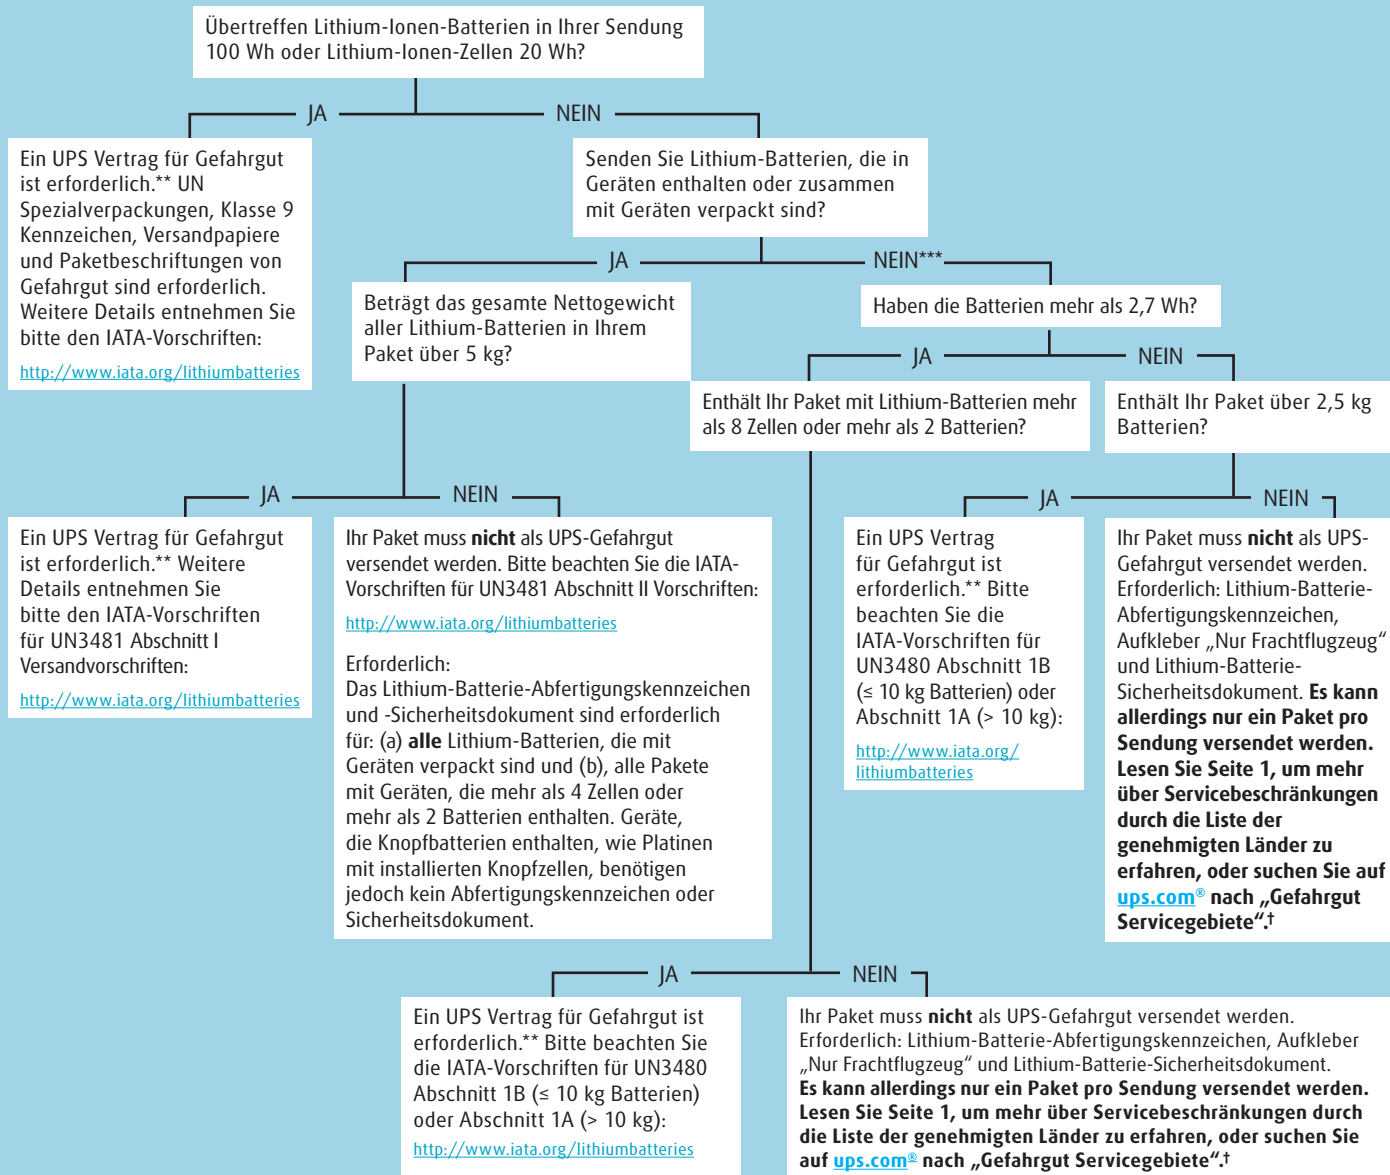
Übertreffen Lithium-Ionen-Batterien in Ihrer Sendung 100 Wh oder Lithium-Ionen-Zellen 20 Wh?

JA

NEIN

Ein UPS Vertrag für Gefahrgut ist erforderlich.** UN Spezialverpackungen, Klasse 9 Kennzeichen, Versandpapiere und Paketbeschriftungen von Gefahrgut sind erforderlich. Weitere Details entnehmen Sie bitte den IATA-Vorschriften:

http://www.iata.org/lithiumbatteries

Senden Sie Lithium-Batterien, die in Geräten enthalten oder zusammen mit Geräten verpackt sind?

JA

NEIN***

Beträgt das gesamte Nettogewicht aller Lithium-Batterien in Ihrem Paket über 5 kg?

Haben die Batterien mehr als 2,7 Wh?

JA

NEIN

Enthält Ihr Paket mit Lithium-Batterien mehr als 8 Zellen oder mehr als 2 Batterien?

Enthält Ihr Paket über 2,5 kg Batterien?

JA

NEIN

Ein UPS Vertrag für Gefahrgut ist erforderlich.** Weitere Details entnehmen Sie bitte den IATA-Vorschriften für UN3481 Abschnitt I Versandvorschriften:

http://www.iata.org/lithiumbatteries

Ihr Paket muss **nicht** als UPS-Gefahrgut versendet werden. Bitte beachten Sie die IATA-Vorschriften für UN3481 Abschnitt II Vorschriften:

http://www.iata.org/lithiumbatteries

Erforderlich:
Das Lithium-Batterie-Abfertigungskennzeichen und -Sicherheitsdokument sind erforderlich für: (a) **alle** Lithium-Batterien, die mit Geräten verpackt sind und (b), alle Pakete mit Geräten, die mehr als 4 Zellen oder mehr als 2 Batterien enthalten. Geräte, die Knopfbatterien enthalten, wie Platinen mit installierten Knopfzellen, benötigen jedoch kein Abfertigungskennzeichen oder Sicherheitsdokument.

JA

NEIN

Ein UPS Vertrag für Gefahrgut ist erforderlich.** Bitte beachten Sie die IATA-Vorschriften für UN3480 Abschnitt 1B (≤ 10 kg Batterien) oder Abschnitt 1A (> 10 kg):

http://www.iata.org/lithiumbatteries

Ihr Paket muss **nicht** als UPS-Gefahrgut versendet werden. Erforderlich: Lithium-Batterie-Abfertigungskennzeichen, Aufkleber „Nur Frachtflugzeug" und Lithium-Batterie-Sicherheitsdokument. **Es kann allerdings nur ein Paket pro Sendung versendet werden. Lesen Sie Seite 1, um mehr über Servicebeschränkungen durch die Liste der genehmigten Länder zu erfahren, oder suchen Sie auf ups.com® nach „Gefahrgut Servicegebiete".†**

JA

NEIN

Ein UPS Vertrag für Gefahrgut ist erforderlich.** Bitte beachten Sie die IATA-Vorschriften für UN3480 Abschnitt 1B (≤ 10 kg Batterien) oder Abschnitt 1A (> 10 kg):

http://www.iata.org/lithiumbatteries

Ihr Paket muss **nicht** als UPS-Gefahrgut versendet werden. Erforderlich: Lithium-Batterie-Abfertigungskennzeichen, Aufkleber „Nur Frachtflugzeug" und Lithium-Batterie-Sicherheitsdokument.
**Es kann allerdings nur ein Paket pro Sendung versendet werden. Lesen Sie Seite 1, um mehr über Servicebeschränkungen durch die Liste der genehmigten Länder zu erfahren, oder suchen Sie auf ups.com® nach „Gefahrgut Servicegebiete".†**